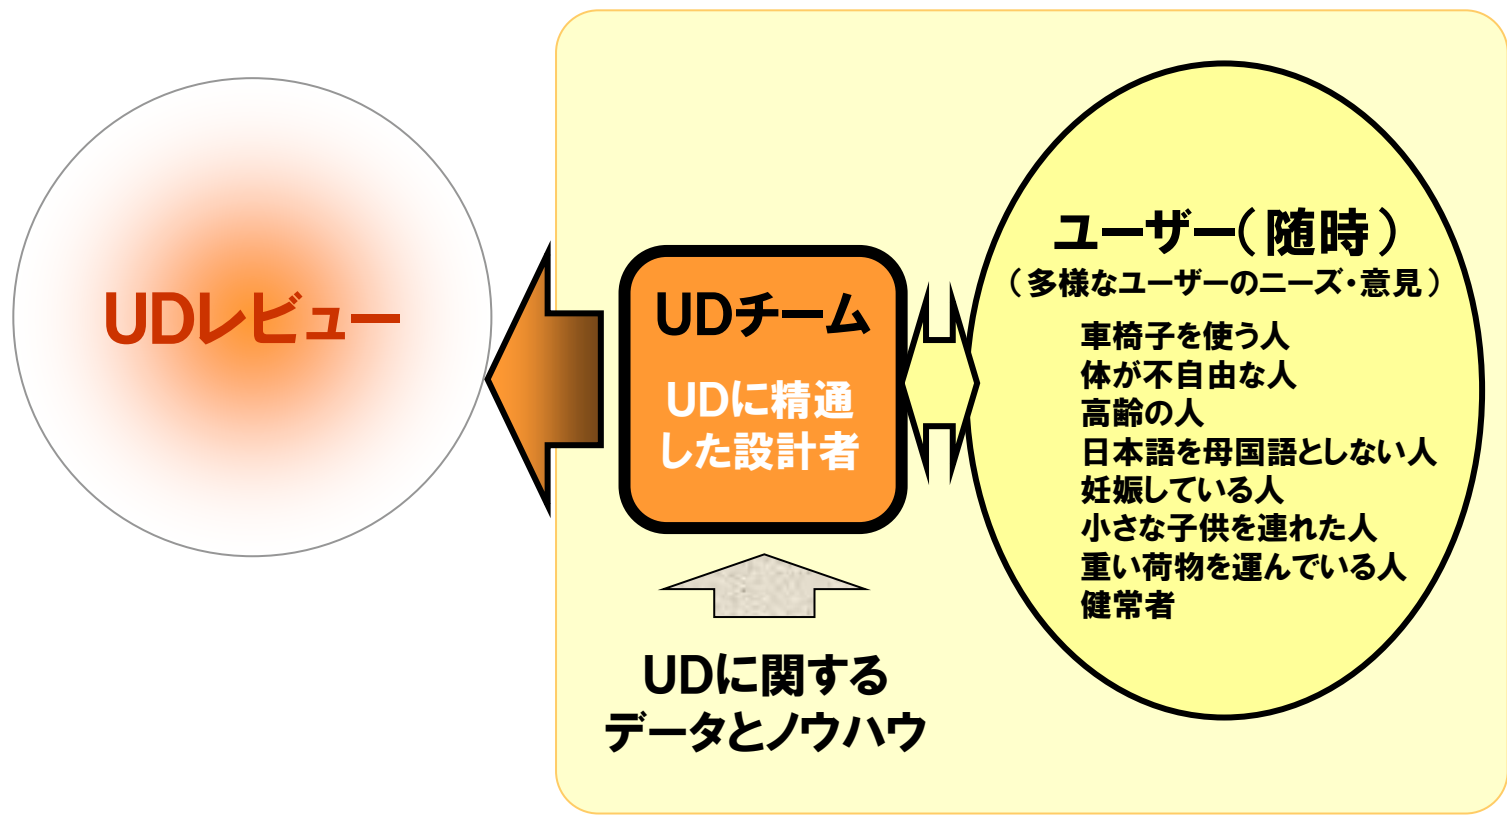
UDレビュー

UDチーム

UDに精通した設計者

UDに関するデータとノウハウ

ユーザー（随時）

（多様なユーザーのニーズ・意見）

車椅子を使う人
体が不自由な人
高齢の人
日本語を母国語としない人
妊娠している人
小さな子供を連れた人
重い荷物を運んでいる人
健常者